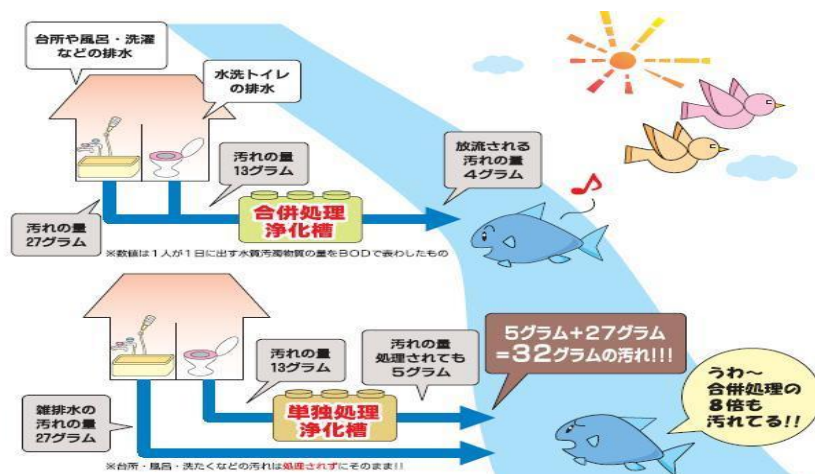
台所や風呂・洗濯などの排水

水洗トイレの排水

汚れの量 13グラム

合併処理浄化槽

放流される汚れの量 4グラム

汚れの量 27グラム

※数値は1人が1日に出す水質汚濁物質の量をBODで表わしたもの

汚れの量 13グラム

汚れの量 処理されても 5グラム

5グラム+27グラム =32グラムの汚れ!!!

うわ〜 合併処理の 8倍も 汚れてる!!

雑排水の 汚れの量 27グラム

単独処理浄化槽

※台所・風呂・洗たくなどの汚れは処理されずにそのまま!!